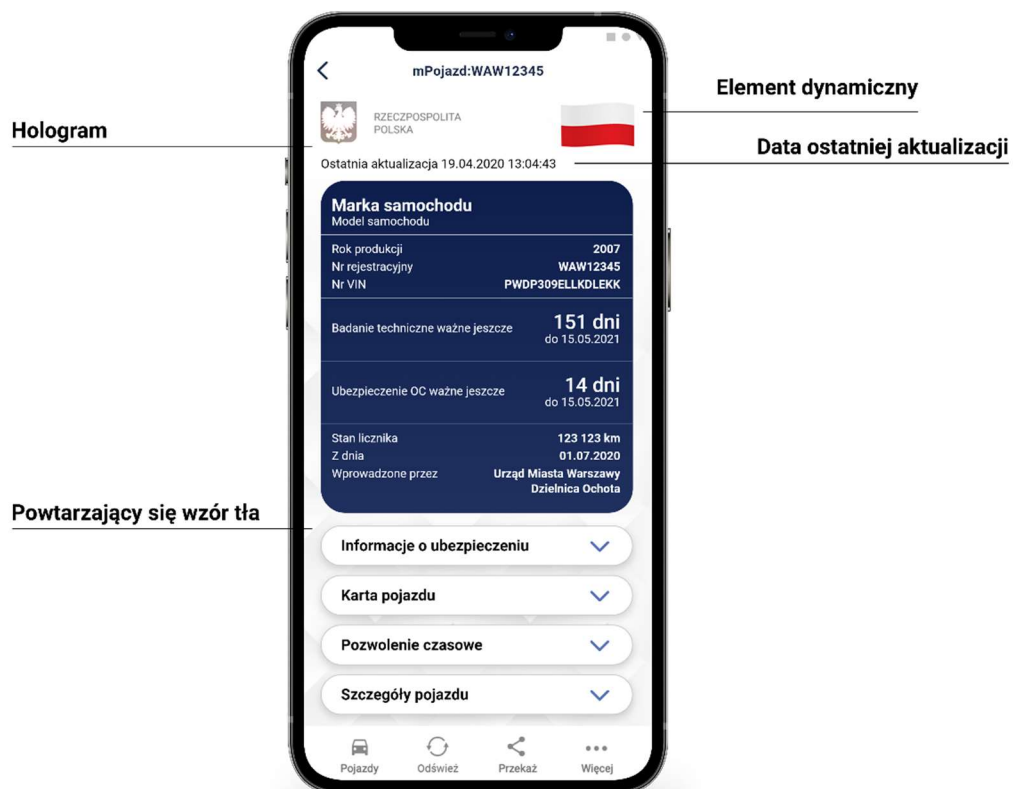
Element dynamiczny

Hologram

Data ostatniej aktualizacji

Powtarzający się wzór tła

mPojazd:WAW12345

RZECZPOSPOLITA POLSKA

Ostatnia aktualizacja 19.04.2020 13:04:43

Marka samochodu
Model samochodu

| | |
|---|---|
| Rok produkcji | 2007 |
| Nr rejestracyjny | WAW12345 |
| Nr VIN | PWDP309ELLKDLEKK |

Badanie techniczne ważne jeszcze 151 dni do 15.05.2021

Ubezpieczenie OC ważne jeszcze 14 dni do 15.05.2021

| | |
|---|---|
| Stan licznika | 123 123 km |
| Z dnia | 01.07.2020 |
| Wprowadzone przez | Urząd Miasta Warszawy Dzielnica Ochota |

Informacje o ubezpieczeniu

Karta pojazdu

Pozwolenie czasowe

Szczegóły pojazdu

Pojazdy Odśwież Przekaż Więcej